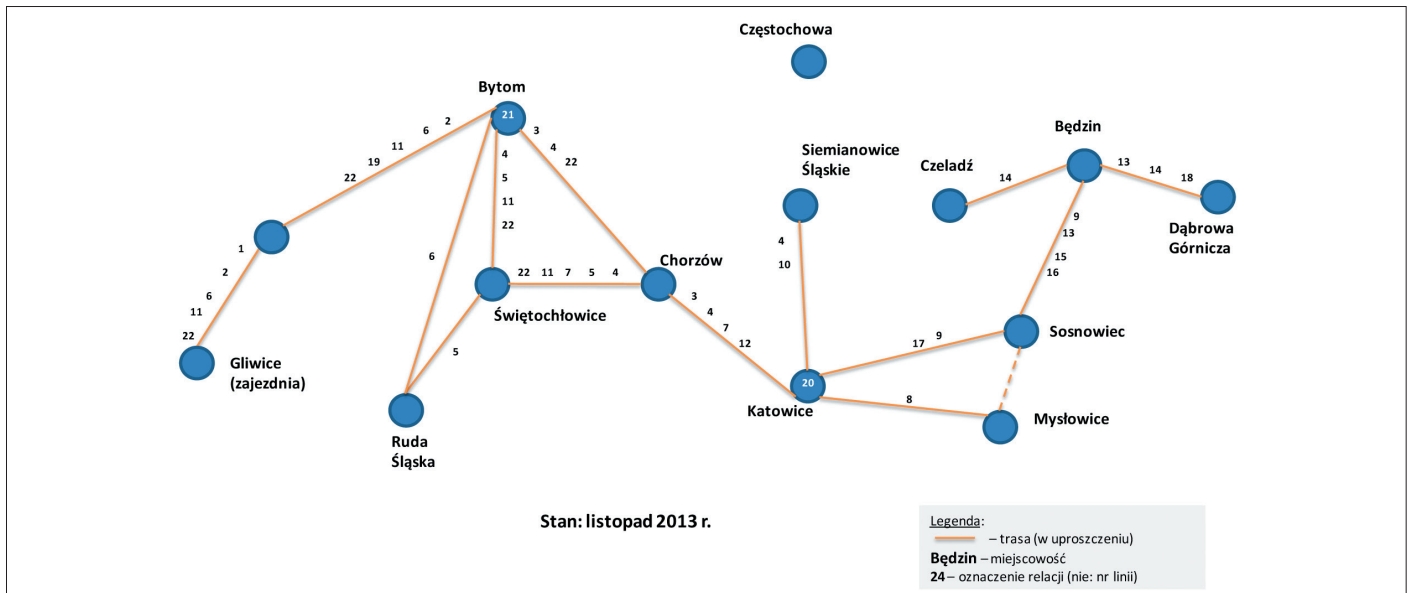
Częstochowa

Bytom
21
2
6
11
19
22
3
4
22
4
5
11
22

1
2
6
11
22

Gliwice (zajezdnia)

6

5

Ruda Śląska

22 11 7 5 4

Świętochłowice

Chorzów

3
4
7
12

Siemianowice Śląskie

4
10

20
Katowice

17 9

8

Czeladź
14

Będzin
13 14 18

Dąbrowa Górnicza

9
13
15
16

Sosnowiec

Mysłowice

Stan: listopad 2013 r.

Legenda:
– trasa (w uproszczeniu)
Będzin – miejscowość
24 – oznaczenie relacji (nie: nr linii)